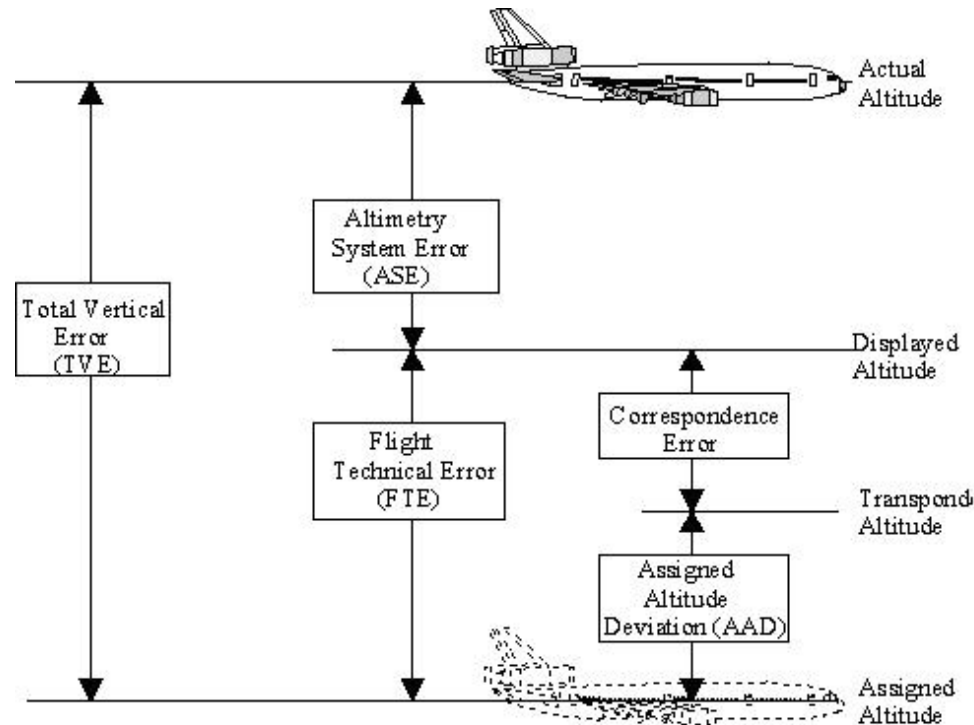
Actual Altitude

Altimetry System Error (ASE)

Total Vertical Error (TVE)

Displayed Altitude

Correspondence Error

Flight Technical Error (FTE)

Transponde
Altitude

Assigned Altitude Deviation (AAD)

Assigned Altitude